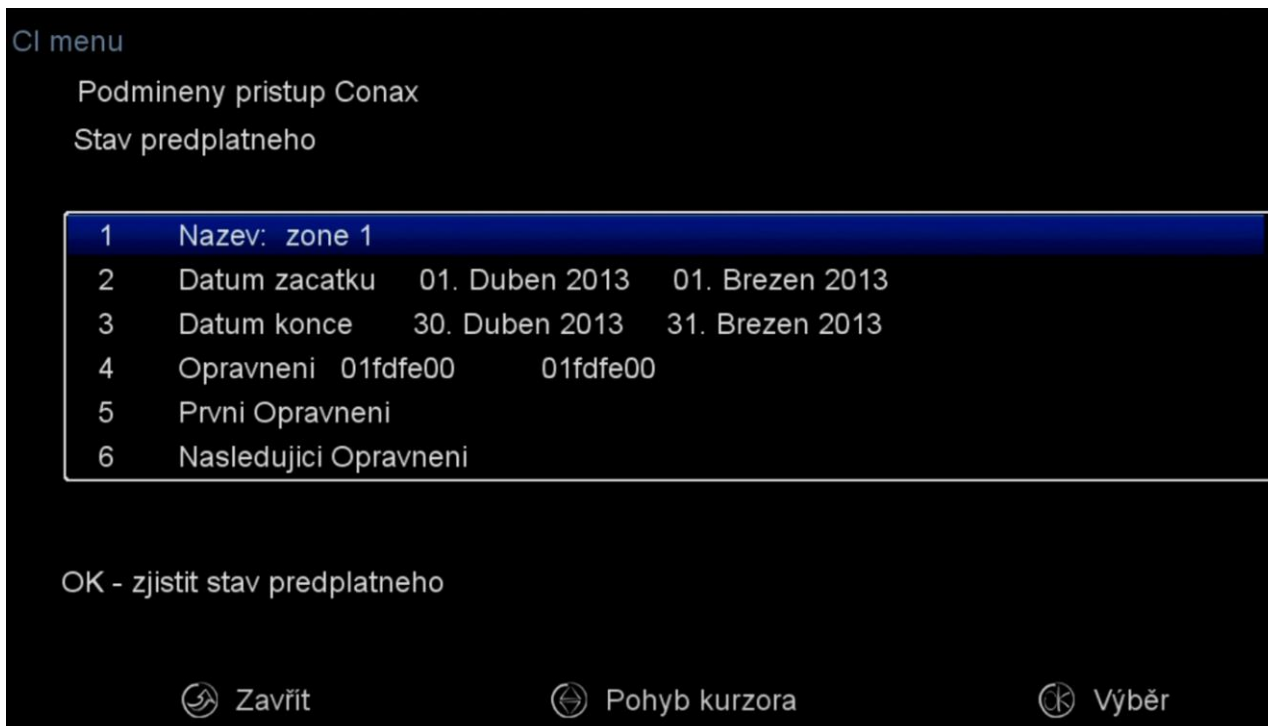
CI menu

Podmineny pristup Conax

Stav predplatneho

| | |
|---|---|
| 1 | Nazev: zone 1 |
| 2 | Datum zacatku 01. Duben 2013 01. Brezen 2013 |
| 3 | Datum konce 30. Duben 2013 31. Brezen 2013 |
| 4 | Opravneni 01fdfe00 01fdfe00 |
| 5 | Prvni Opravneni |
| 6 | Nasledujici Opravneni |

OK - zjistit stav predplatneho

Zavřít Pohyb kurzora OK Výběr